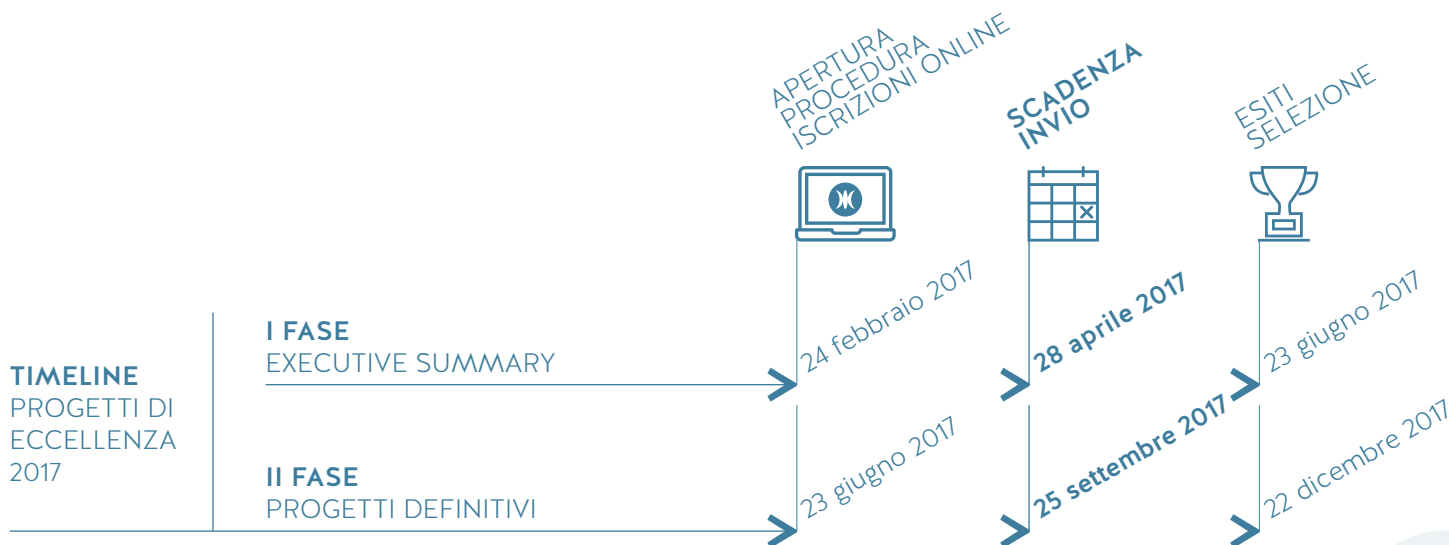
APERTURA PROCEDURA ISCRIZIONI ONLINE

SCADENZA INVIO

ESITI SELEZIONE

TIMELINE
PROGETTI DI ECCELLENZA 2017

I FASE
EXECUTIVE SUMMARY

24 febbraio 2017

28 aprile 2017

23 giugno 2017

II FASE
PROGETTI DEFINITIVI

23 giugno 2017

25 settembre 2017

22 dicembre 2017